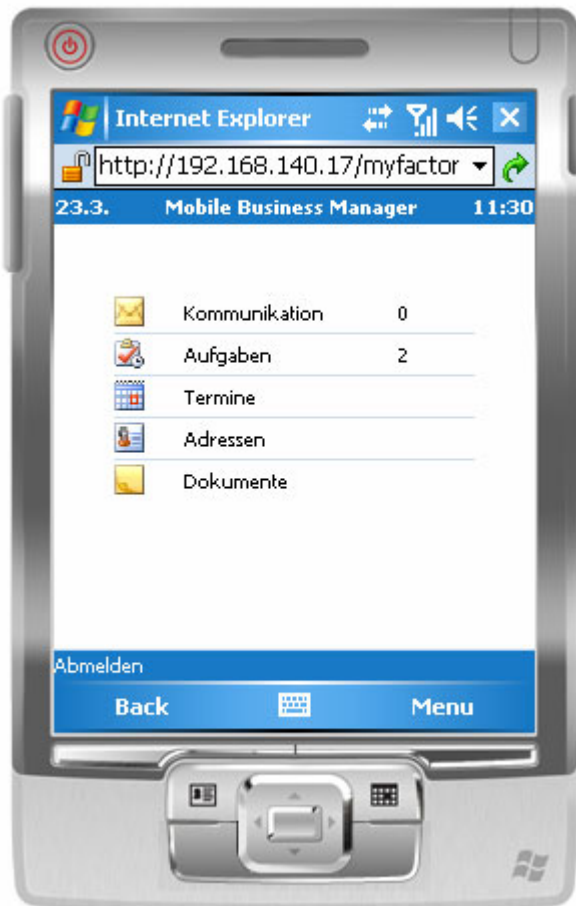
Internet Explorer

http://192.168.140.17/myfactor

23.3. Mobile Business Manager 11:30

| | | |
|---|---|---|
| | Kommunikation | 0 |
| | Aufgaben | 2 |
| | Termine | |
| | Adressen | |
| | Dokumente | |

Abmelden

Back Menu